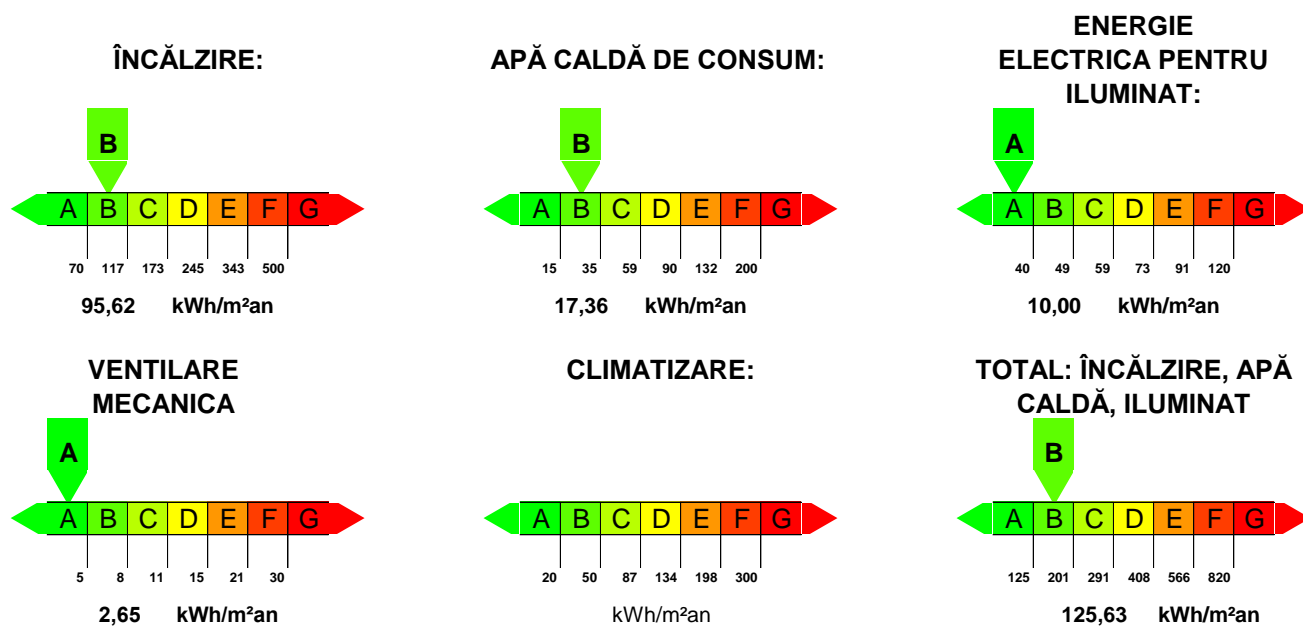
ÎNCĂLZIRE:

B

A B C D E F G

70 117 173 245 343 500

95,62 kWh/m²an

APĂ CALDĂ DE CONSUM:

B

A B C D E F G

15 35 59 90 132 200

17,36 kWh/m²an

ENERGIE ELECTRICA PENTRU ILUMINAT:

A

A B C D E F G

40 49 59 73 91 120

10,00 kWh/m²an

VENTILARE MECANICA

A

A B C D E F G

5 8 11 15 21 30

2,65 kWh/m²an

CLIMATIZARE:

A B C D E F G

20 50 87 134 198 300

kWh/m²an

TOTAL: ÎNCĂLZIRE, APĂ CALDĂ, ILUMINAT

B

A B C D E F G

125 201 291 408 566 820

125,63 kWh/m²an